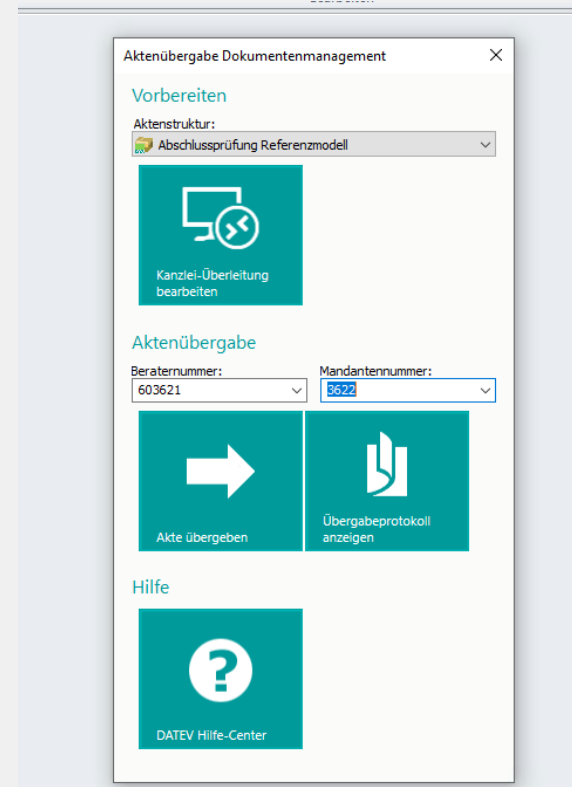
Aktenübergabe Dokumentenmanagement

Vorbereiten

Aktenstruktur:

Abschlussprüfung Referenzmodell

Kanzlei-Überleitung bearbeiten

Aktenübergabe

Beraternummer:

603621

Mandantennummer:

3622

Akte übergeben

Übergabeprotokoll anzeigen

Hilfe

DATEV Hilfe-Center